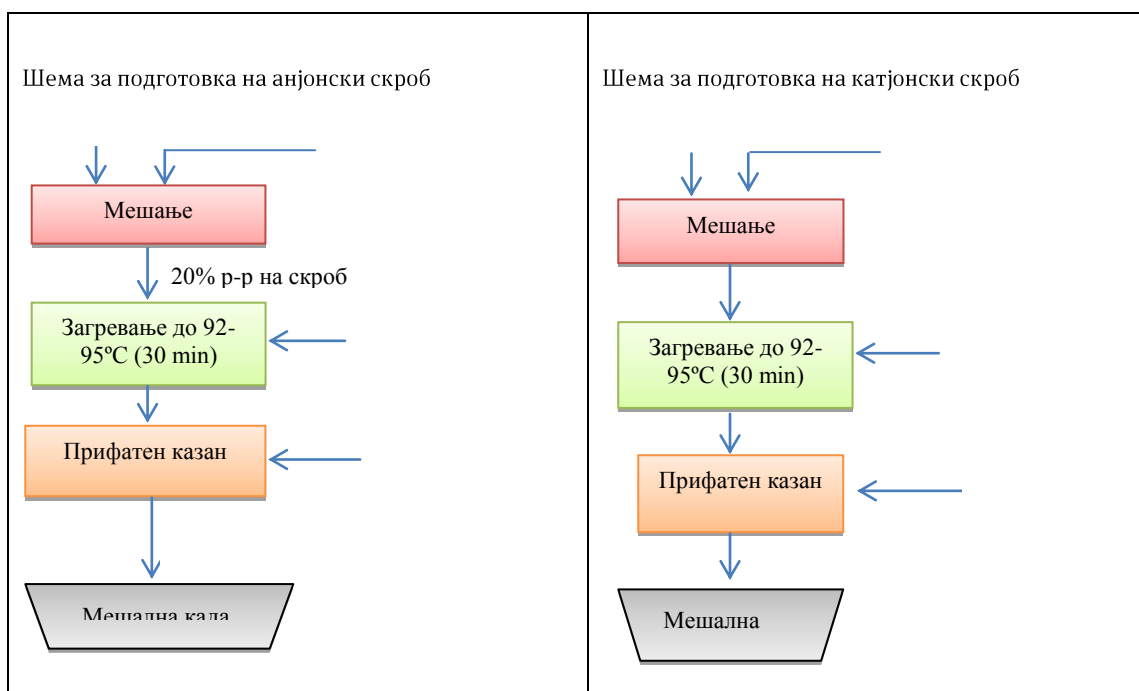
Шема за подготовка на анјонски скроб

Мешање

20% р-р на скроб

Загревање до 92-95ºC (30 min)

Прифатен казан

Мешална када

Шема за подготовка на катјонски скроб

Мешање

Загревање до 92-95ºC (30 min)

Прифатен казан

Мешална